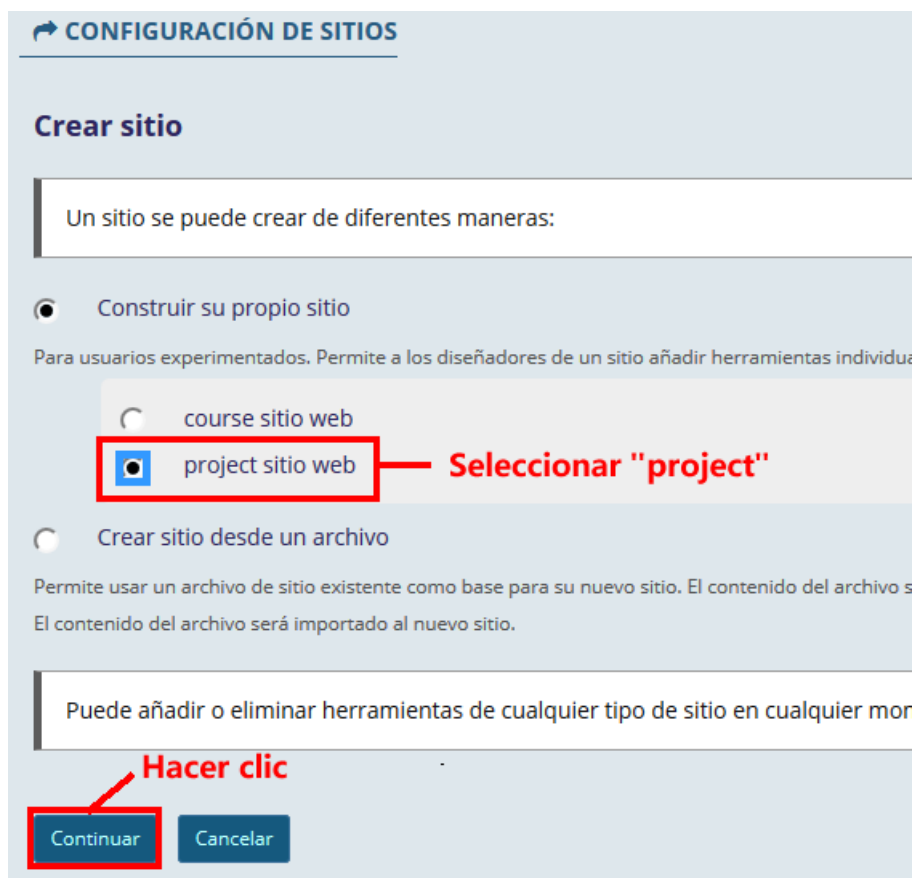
CONFIGURACIÓN DE SITIOS

Crear sitio

Un sitio se puede crear de diferentes maneras:

Construir su propio sitio

Para usuarios experimentados. Permite a los diseñadores de un sitio añadir herramientas individua

course sitio web

project sitio web

Seleccionar "project"

Crear sitio desde un archivo

Permite usar un archivo de sitio existente como base para su nuevo sitio. El contenido del archivo s

El contenido del archivo será importado al nuevo sitio.

Puede añadir o eliminar herramientas de cualquier tipo de sitio en cualquier mo

Hacer clic

Continuar

Cancelar